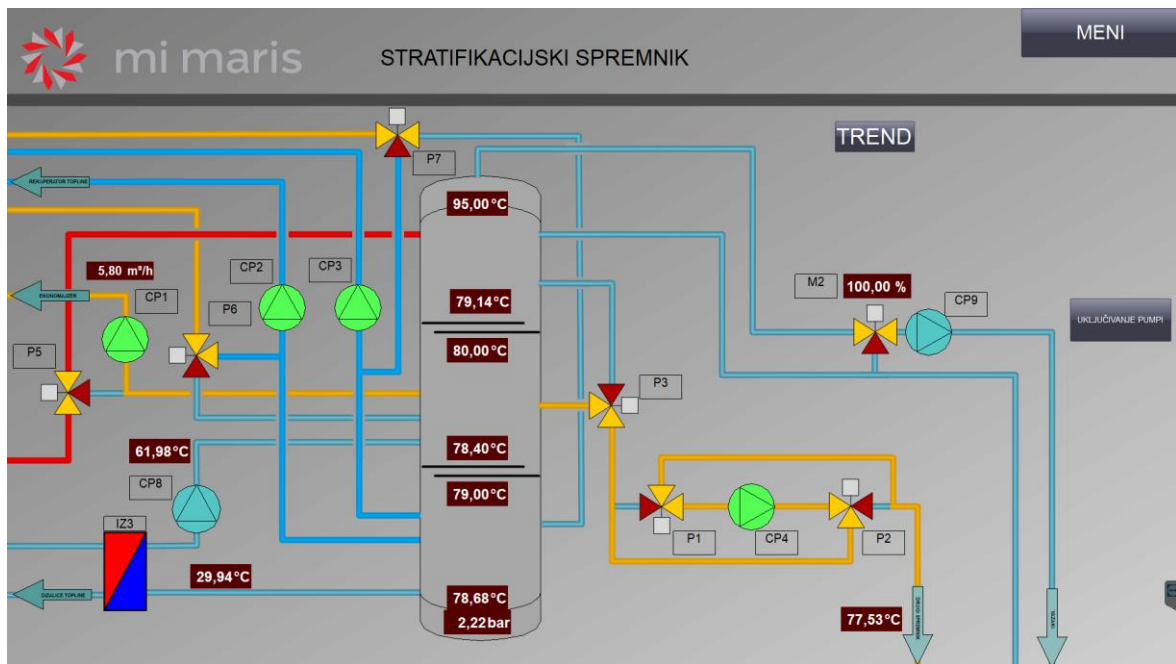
mi maris

STRATIFIKACIJSKI SPREMNIK

MENI

TREND

P7

REKUPERATOR TOPLINE

95,00°C

5,80 m³/h

CP2

CP3

EKONOMAJZER

CP1

P6

79,14°C

M2

100,00 %

CP9

UKLJUČIVANJE PUMPI

P5

80,00°C

P3

61,98°C

78,40°C

CP8

79,00°C

IZ3

P1

CP4

P2

29,94°C

DIZALICE TOPLINE

78,68°C

2,22 bar

77,53°C